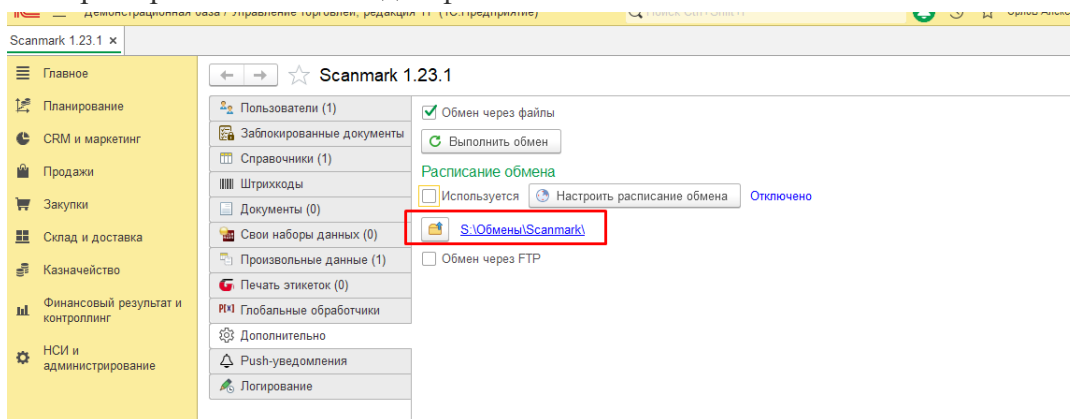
Демонстрационная база / Управление торговлей, редакция 11 (1С:Предприятие)

Scanmark 1.23.1 ×

Главное
Планирование
CRM и маркетинг
Продажи
Закупки
Склад и доставка
Казначейство
Финансовый результат и контроллинг
НСИ и администрирование

Scanmark 1.23.1

Пользователи (1)
Заблокированные документы
Справочники (1)
Штрихкоды
Документы (0)
Свои наборы данных (0)
Произвольные данные (1)
Печать этикеток (0)
Глобальные обработчики
Дополнительно
Push-уведомления
Логирование

Обмен через файлы
Выполнить обмен
Расписание обмена
Используется
Настроить расписание обмена
Отключено
S:\Обмены\Scanmark\
Обмен через FTP